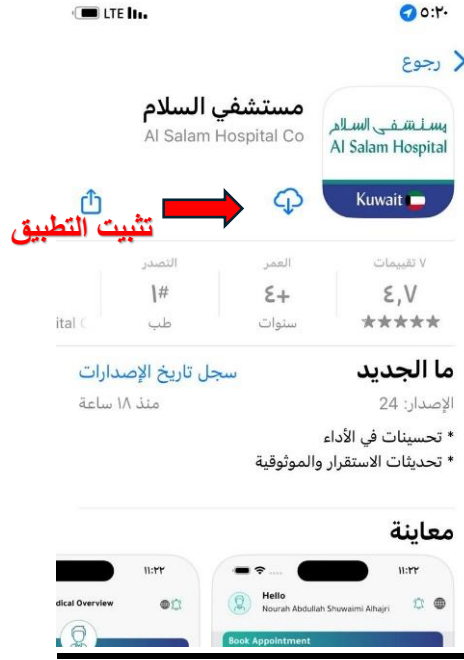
LTE ٥:٢٠

رجوع

مستشفي السلام
Al Salam Hospital Co

مستشفى السلام
Al Salam Hospital
Kuwait

تثبيت التطبيق

٧ تقييمات
٤,٧
★★★★★

العمر
+٤
سنوات

التصدر
#١
طب

ital

ما الجديد
سجل تاريخ الإصدارات
الإصدار: 24
منذ ١٨ ساعة

* تحسينات في الأداء
* تحديثات الاستقرار والموثوقية

معاينة

١١:٢٢
Hello
Nourah Abdullah Shuwaimi Alhajri
Book Appointment

١١:٢٢
dical Overview